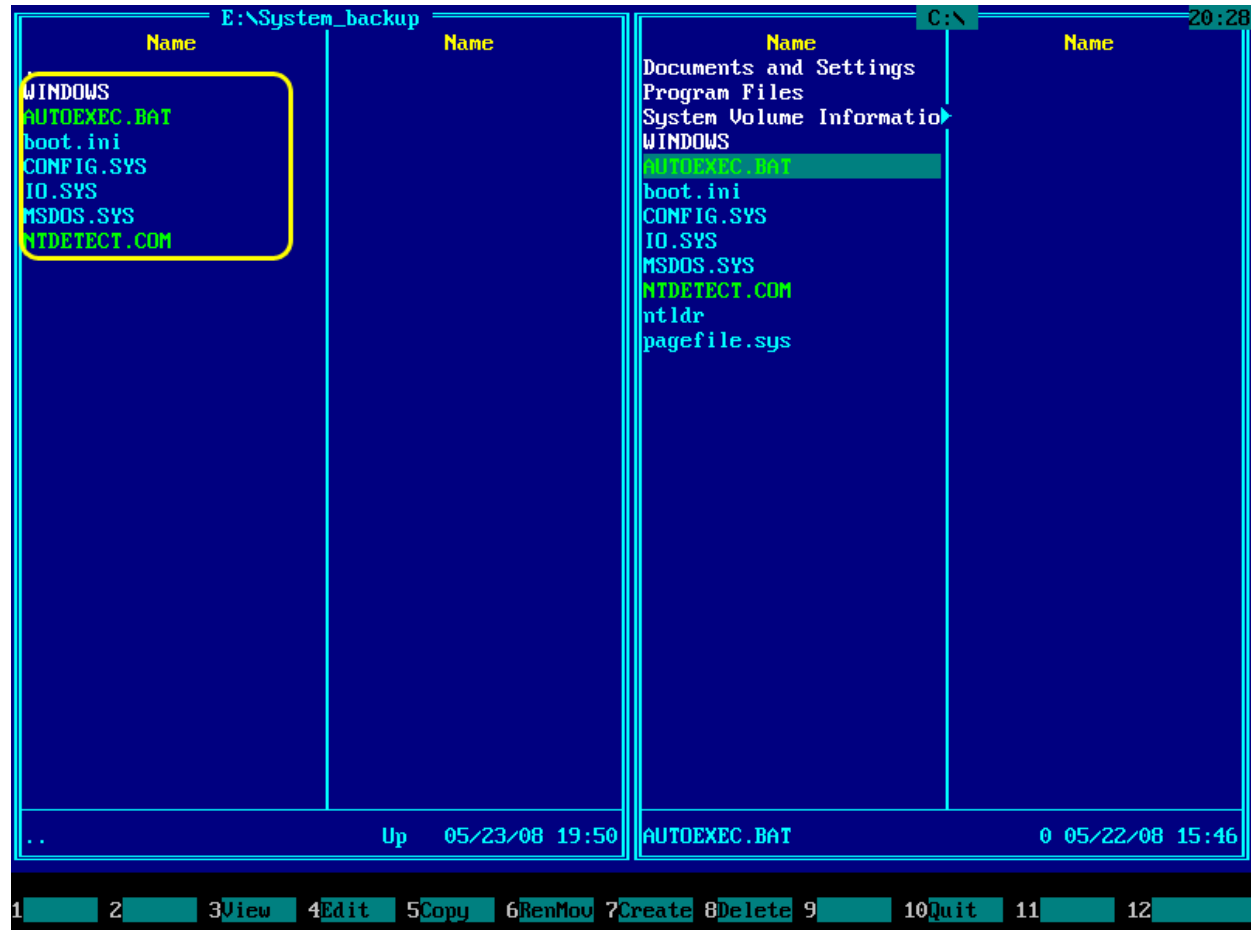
E:\System_backup

| Name | Name |
|---|---|
| .. | |
| WINDOWS | |
| AUTOEXEC.BAT | |
| boot.ini | |
| CONFIG.SYS | |
| IO.SYS | |
| MSDOS.SYS | |
| NTDETECT.COM | |

.. Up 05/23/08 19:50

C:\

20:28

| Name | Name |
|---|---|
| Documents and Settings | |
| Program Files | |
| System Volume Informatio | |
| WINDOWS | |
| AUTOEXEC.BAT | |
| boot.ini | |
| CONFIG.SYS | |
| IO.SYS | |
| MSDOS.SYS | |
| NTDETECT.COM | |
| ntldr | |
| pagefile.sys | |

AUTOEXEC.BAT 0 05/22/08 15:46

1 2 3View 4Edit 5Copy 6RenMov 7Create 8Delete 9 10Quit 11 12